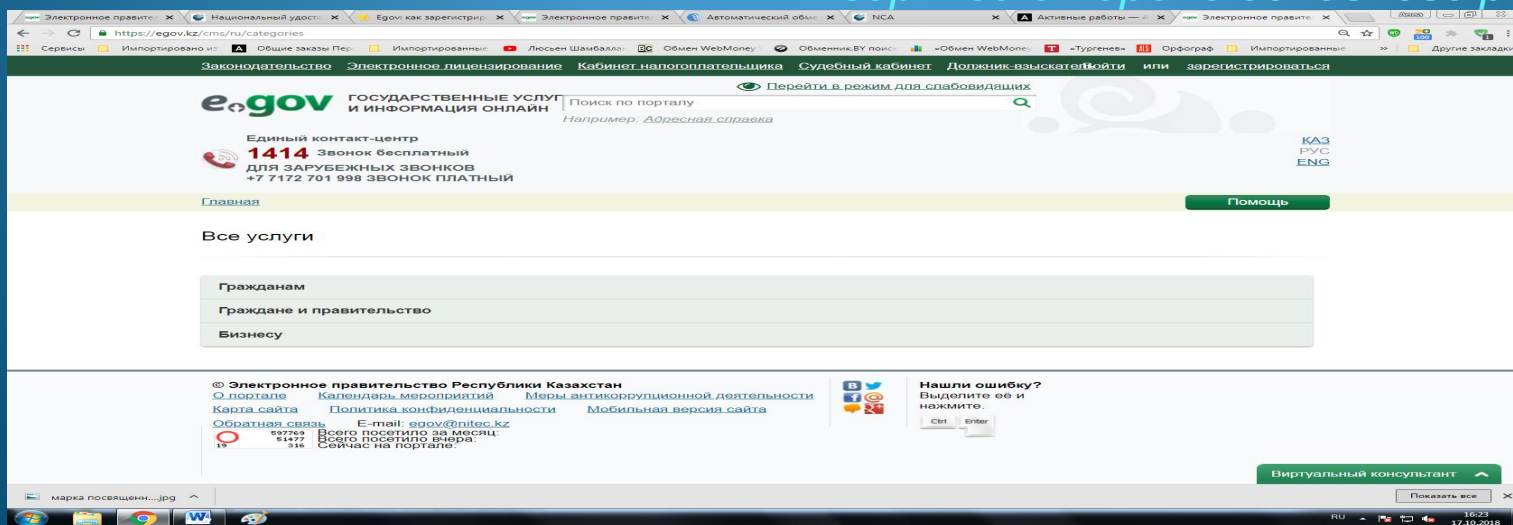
Электронное правител × Национальный удост × Egov: как зарегистри × Электронное правител × Автоматический обм × NCA × Активные работы — × Электронное правител ×

https://egov.kz/cms/ru/categories

Сервисы Импортировано из Общие заказы Пер Импортированные Люсьен Шамбалла Обмен WebMoney Обменник.BY поис «Обмен WebMoney «Тургенев» Орфограф Импортированные Другие закладки

Законодательство Электронное лицензирование Кабинет налогоплательщика Судебный кабинет Должник-взыскатель Войти или зарегистрироваться

Перейти в режим для слабовидящих

e.gov ГОСУДАРСТВЕННЫЕ УСЛУГИ И ИНФОРМАЦИЯ ОНЛАЙН

Поиск по порталу

Например: Адресная справка

Единый контакт-центр
1414 Звонок бесплатный
ДЛЯ ЗАРУБЕЖНЫХ ЗВОНКОВ
+7 7172 701 998 ЗВОНОК ПЛАТНЫЙ

КАЗ
РУС
ENG

Главная

Помощь

Все услуги

Гражданам

Граждане и правительство

Бизнесу

© Электронное правительство Республики Казахстан
О портале Календарь мероприятий Меры антикоррупционной деятельности
Карта сайта Политика конфиденциальности Мобильная версия сайта
Обратная связь E-mail: egov@nitec.kz

597769 Всего посетило за месяц:
51477 Всего посетило вчера:
19 316 Сейчас на портале:

Нашли ошибку?
Выделите её и нажмите.
Ctrl Enter

Виртуальный консультант

марка посвященн....jpg

Показать все

RU 16:23 17.10.2018